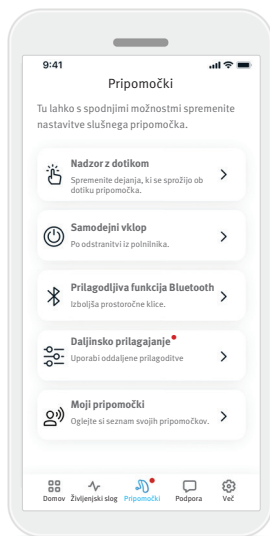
9:41

Pripomočki

Tu lahko s spodnjimi možnostmi spremenite nastavitve slušnega pripomočka.

Nadzor z dotikom
Spremenite dejanja, ki se sprožijo ob dotiku pripomočka.

Samodejni vklop
Po odstranitvi iz polnilnika.

Prilagodljiva funkcija Bluetooth
Izboljša prostoročne klice.

Daljinsko prilagajanje
Uporabi oddaljene prilagoditve

Moji pripomočki
Oglejte si seznam svojih pripomočkov.

Domov Življenjski slog Pripomočki Podpora Več